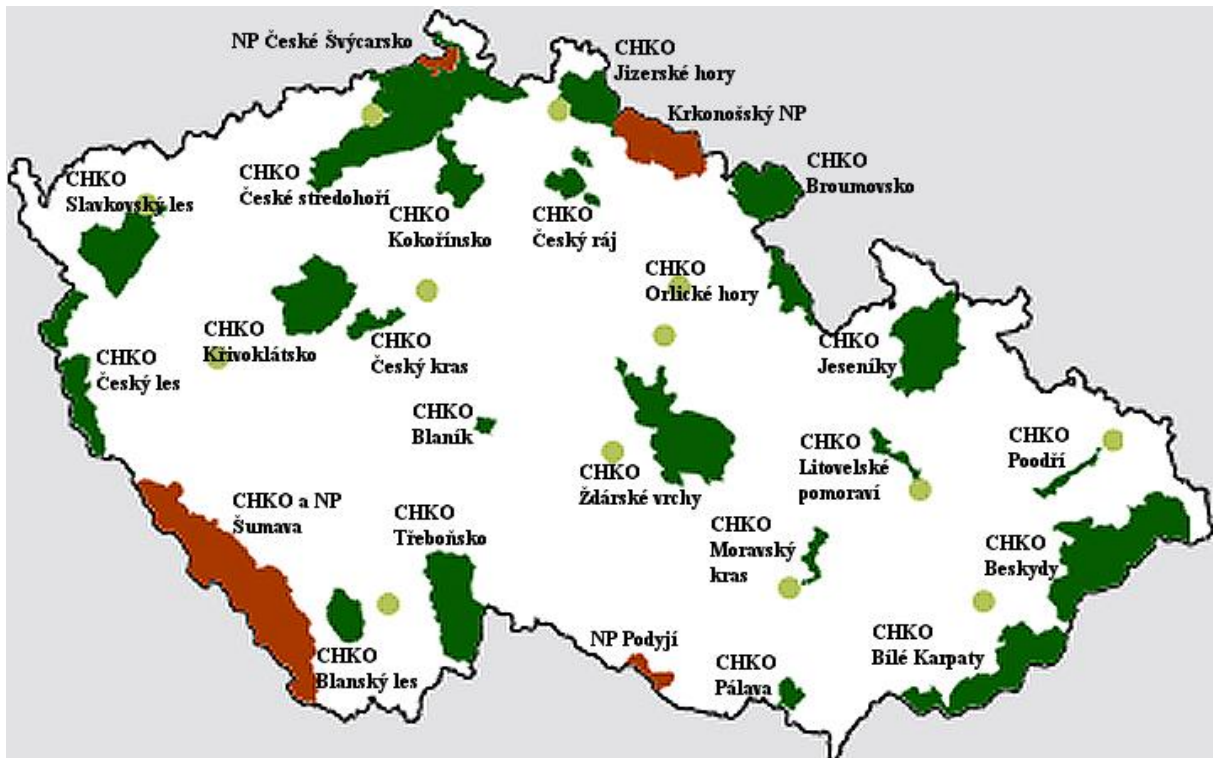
NP České Švýcarsko

CHKO Jizerské hory

Krkonošský NP

CHKO Slavkovský les

CHKO České středohoří

CHKO Kokořínsko

CHKO Český ráj

CHKO Broumovsko

CHKO Orlické hory

CHKO Křivoklátsko

CHKO Český kras

CHKO Český les

CHKO Jeseníky

CHKO Blaník

CHKO Litovelské pomoraví

CHKO Poodří

CHKO Žďárské vrchy

CHKO a NP Šumava

CHKO Třeboňsko

CHKO Moravský kras

CHKO Beskydy

CHKO Blanský les

NP Podyjí

CHKO Pálava

CHKO Bílé Karpaty